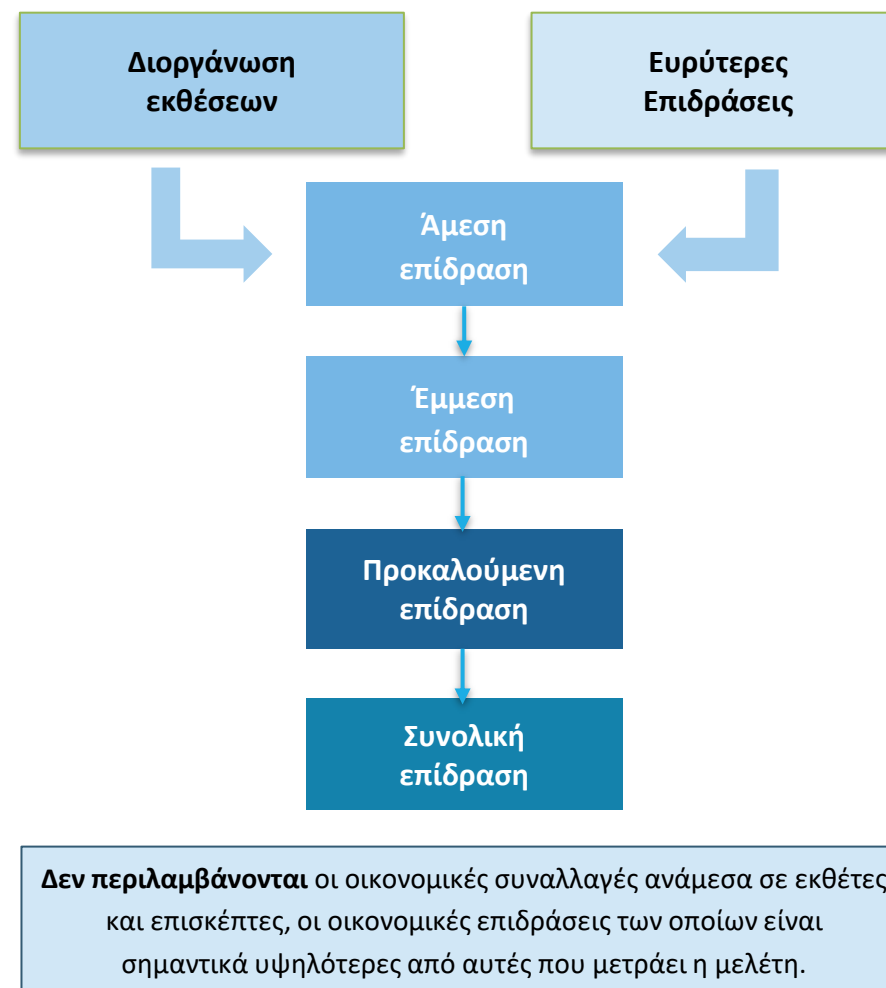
Διοργάνωση εκθέσεων

Ευρύτερες Επιδράσεις

Άμεση επίδραση

Έμμεση επίδραση

Προκαλούμενη επίδραση

Συνολική επίδραση

**Δεν περιλαμβάνονται** οι οικονομικές συναλλαγές ανάμεσα σε εκθέτες και επισκέπτες, οι οικονομικές επιδράσεις των οποίων είναι σημαντικά υψηλότερες από αυτές που μετράει η μελέτη.